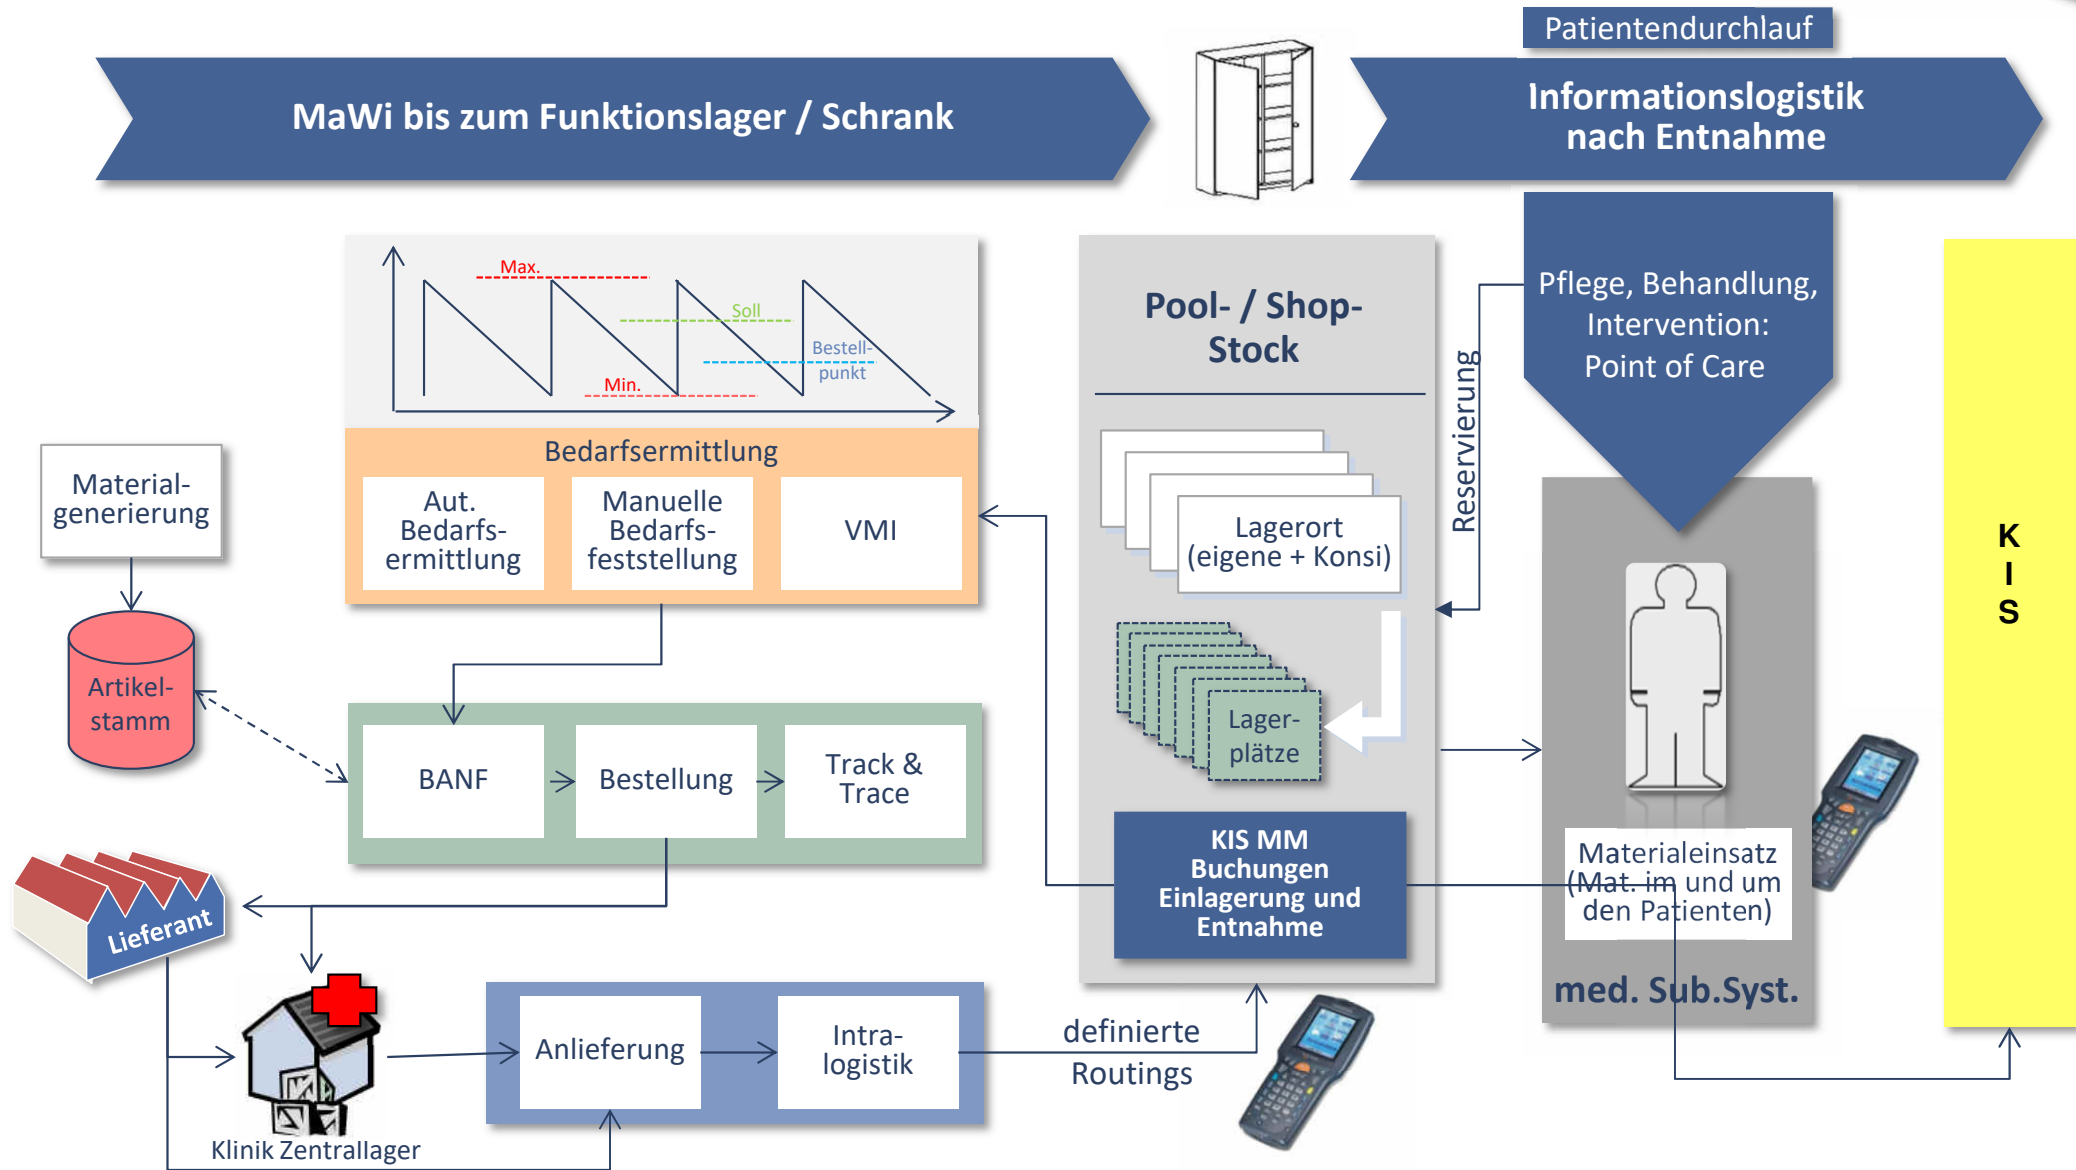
Patientendurchlauf

MaWi bis zum Funktionslager / Schrank

Informationslogistik nach Entnahme

Max.
Soll
Bestell-punkt
Min.

Bedarfsermittlung

Aut. Bedarfsermittlung

Manuelle Bedarfsfeststellung

VMI

Pool- / Shop-Stock

Lagerort (eigene + Konsi)

Lagerplätze

KIS MM Buchungen Einlagerung und Entnahme

Reservierung

Pflege, Behandlung, Intervention: Point of Care

Materialeinsatz (Mat. im und um den Patienten)

med. Sub.Syst.

K
I
S

Materialgenerierung

Artikelstamm

BANF

Bestellung

Track & Trace

Lieferant

Klinik Zentrallager

Anlieferung

Intralogistik

definierte Routings